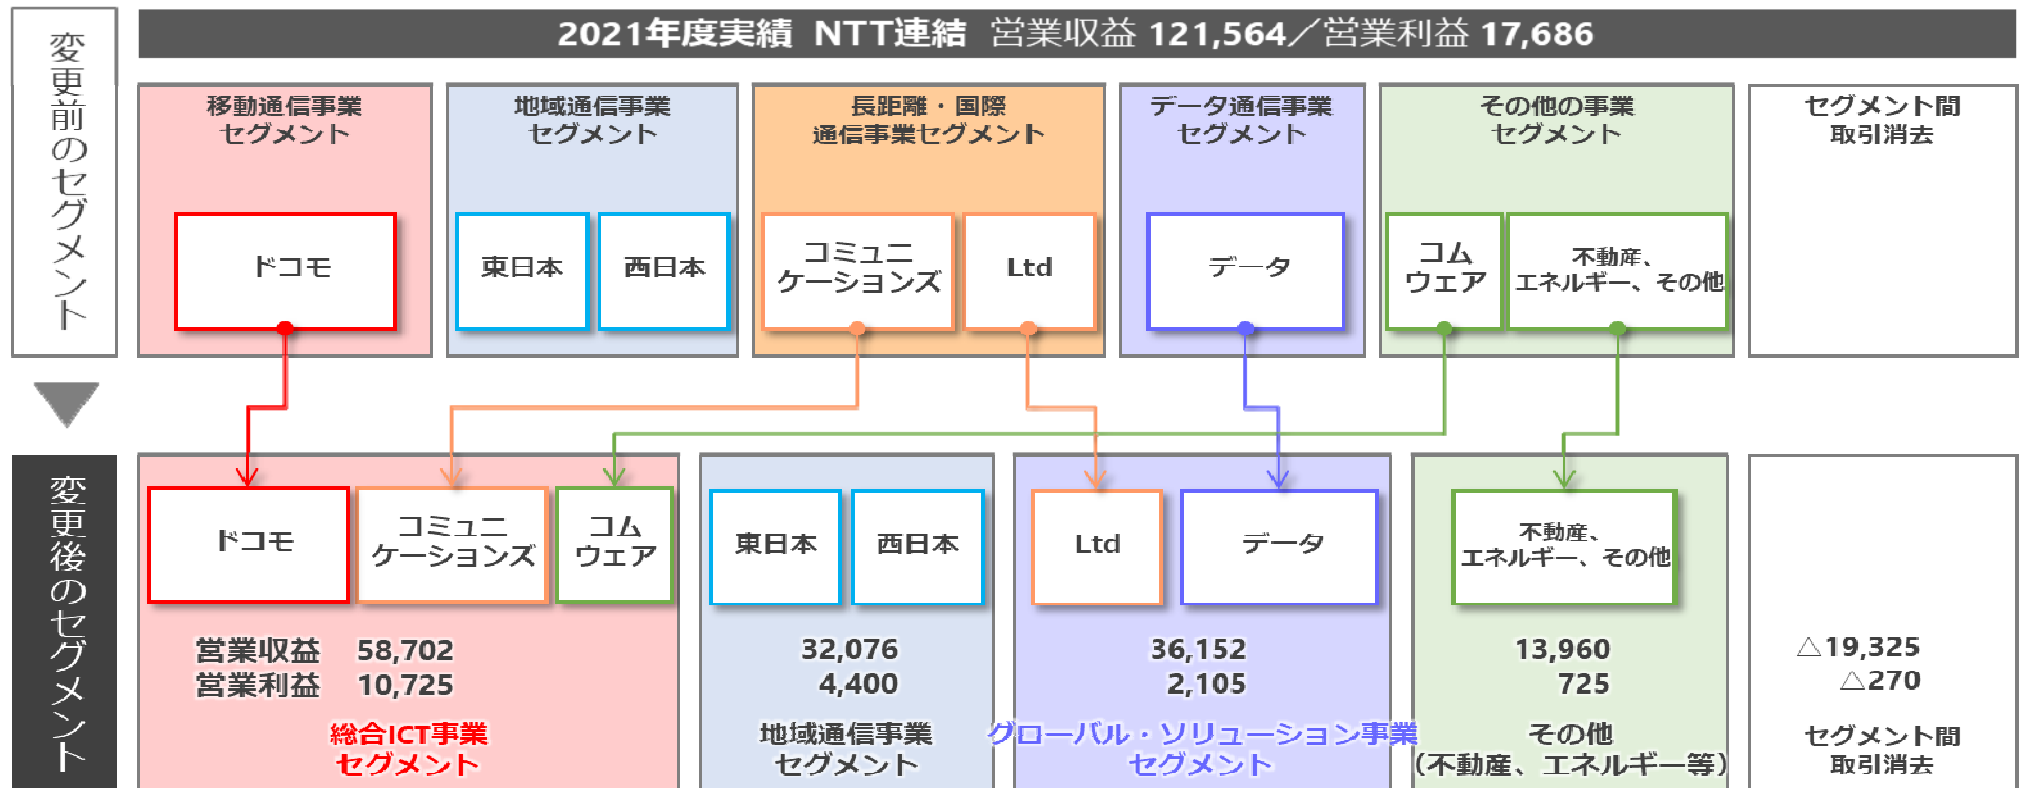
変更前のセグメント

2021年度実績 NTT連結 営業収益 121,564／営業利益 17,686

移動通信事業セグメント

ドコモ

地域通信事業セグメント

東日本

西日本

長距離・国際通信事業セグメント

コミュニケーションズ

Ltd

データ通信事業セグメント

データ

その他の事業セグメント

コムウェア

不動産、エネルギー、その他

セグメント間取引消去

変更後のセグメント

ドコモ

コミュニケーションズ

コムウェア

営業収益 58,702
営業利益 10,725

総合ICT事業セグメント

東日本

西日本

32,076
4,400

地域通信事業セグメント

Ltd

データ

36,152
2,105

グローバル・ソリューション事業セグメント

不動産、エネルギー、その他

13,960
725

その他（不動産、エネルギー等）

△19,325
△270

セグメント間取引消去